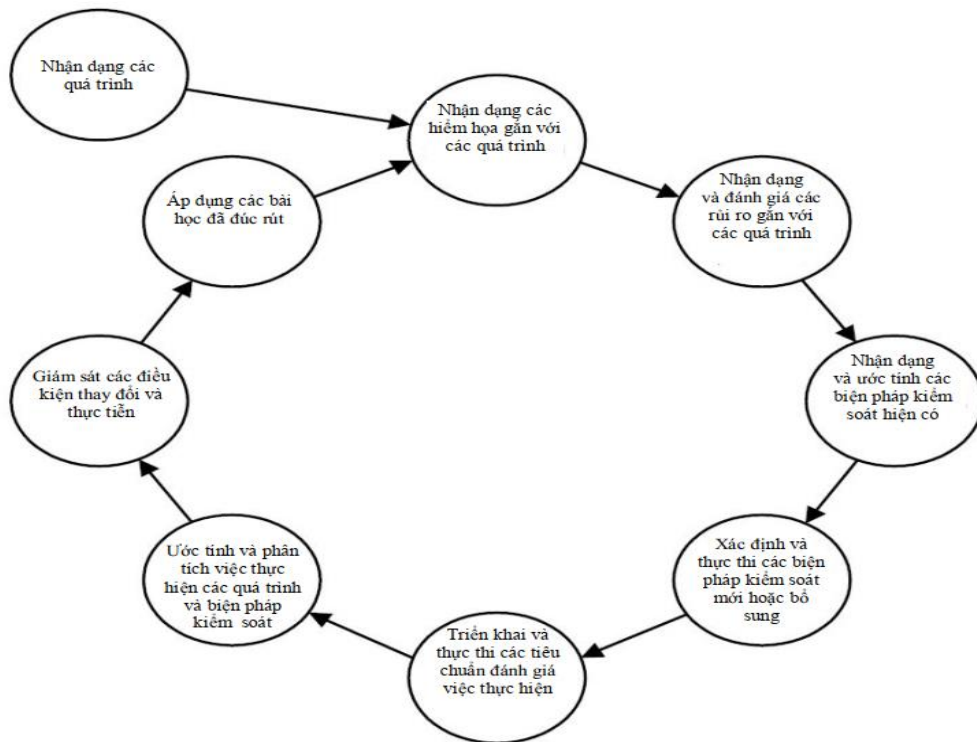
Nhận dạng các quá trình

Nhận dạng các hiểm họa gắn với các quá trình

Nhận dạng và đánh giá các rủi ro gắn với các quá trình

Nhận dạng và ước tính các biện pháp kiểm soát hiện có

Xác định và thực thi các biện pháp kiểm soát mới hoặc bổ sung

Triển khai và thực thi các tiêu chuẩn đánh giá việc thực hiện

Ước tính và phân tích việc thực hiện các quá trình và biện pháp kiểm soát

Giám sát các điều kiện thay đổi và thực tiễn

Áp dụng các bài học đã đúc rút